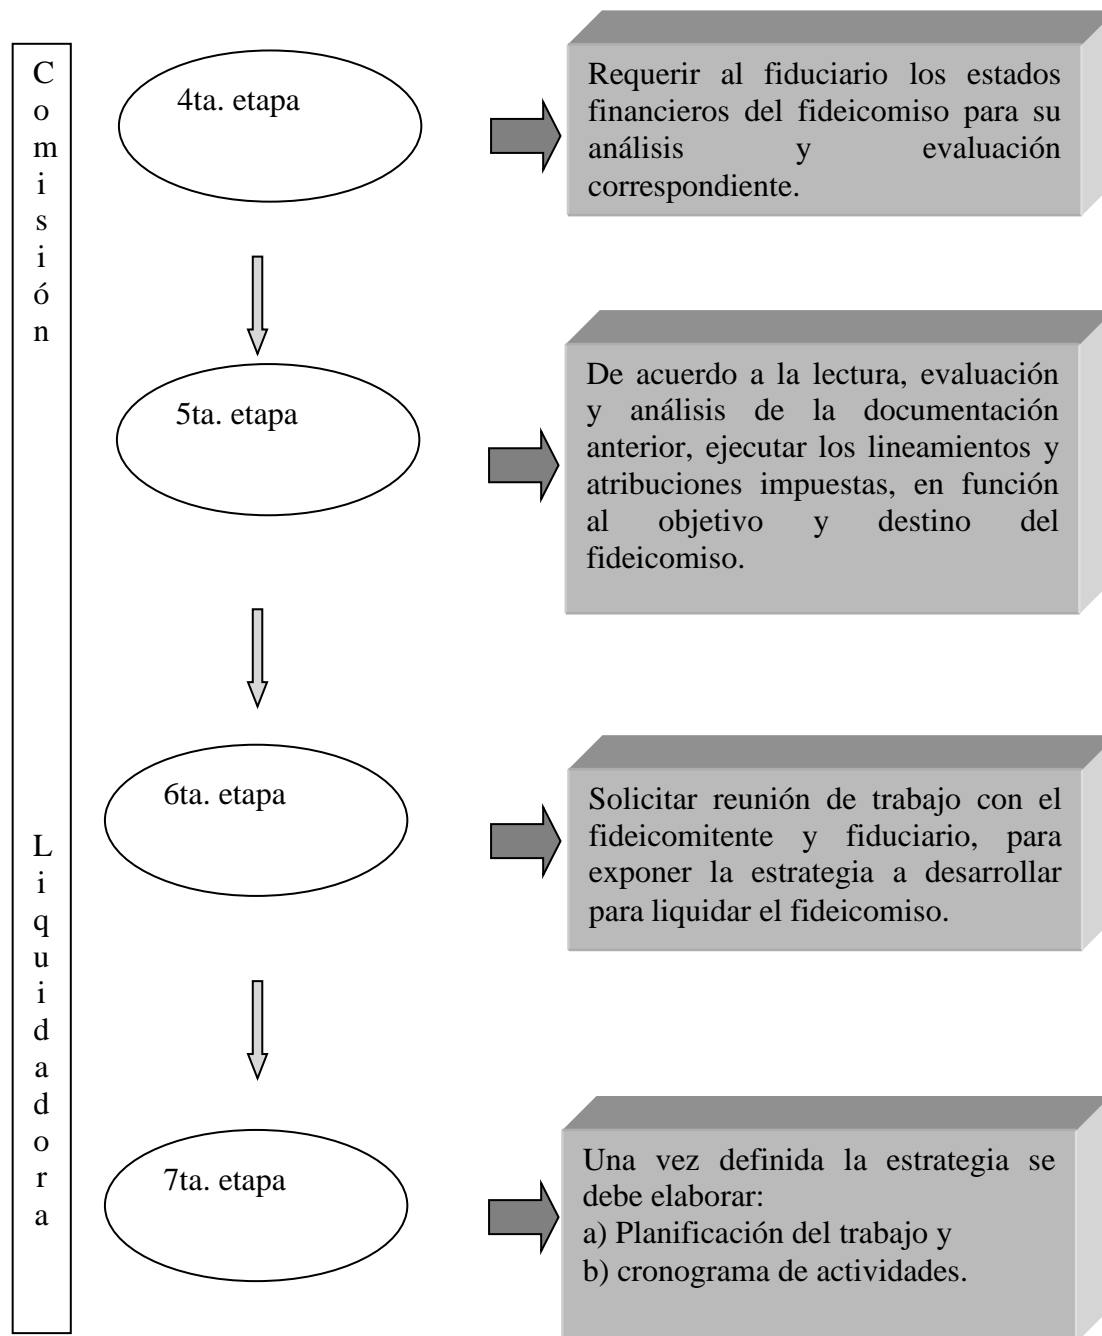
Comisión Liquidadora

4ta. etapa

Requerir al fiduciario los estados financieros del fideicomiso para su análisis y evaluación correspondiente.

5ta. etapa

De acuerdo a la lectura, evaluación y análisis de la documentación anterior, ejecutar los lineamientos y atribuciones impuestas, en función al objetivo y destino del fideicomiso.

6ta. etapa

Solicitar reunión de trabajo con el fideicomitente y fiduciario, para exponer la estrategia a desarrollar para liquidar el fideicomiso.

7ta. etapa

Una vez definida la estrategia se debe elaborar:
a) Planificación del trabajo y
b) cronograma de actividades.